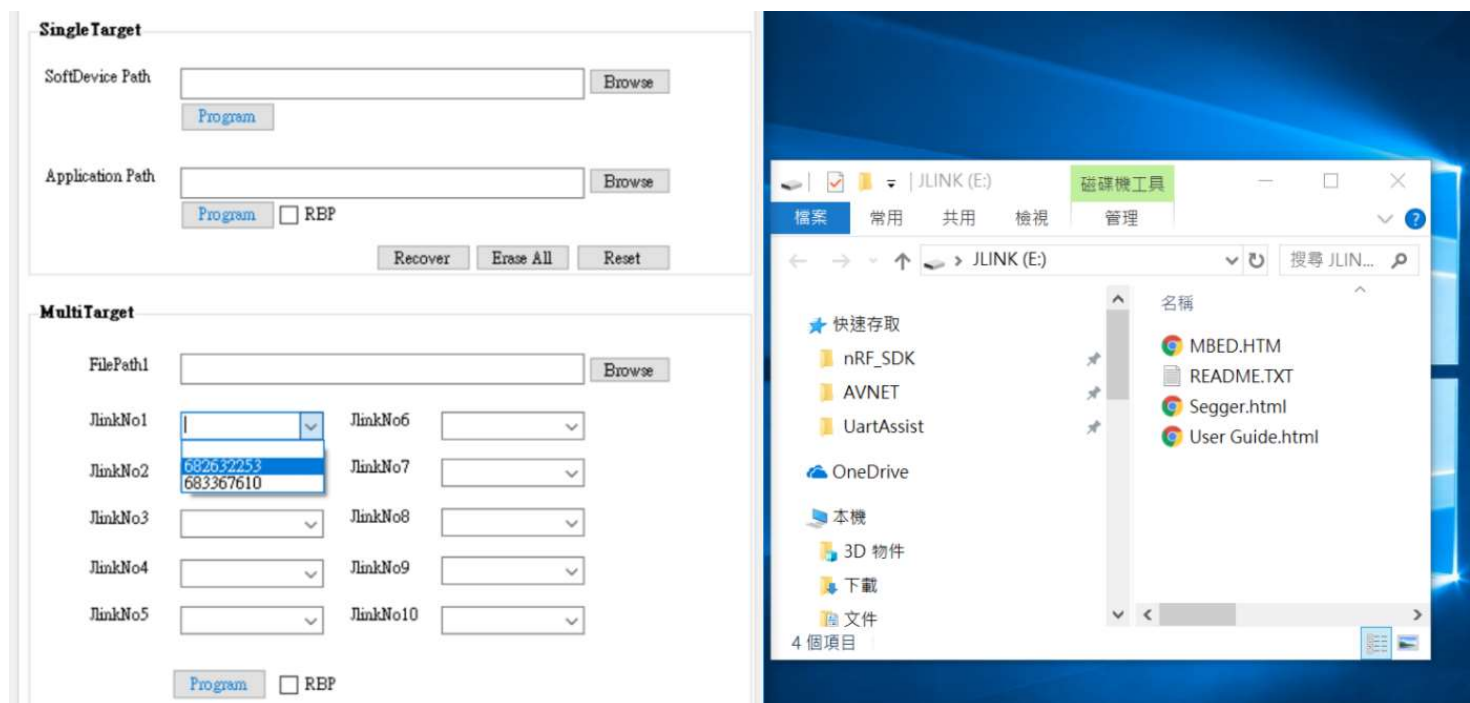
SingleTarget

SoftDevice Path
Browse
Program

Application Path
Browse
Program RBP

Recover Erase All Reset

MultiTarget

FilePath1
Browse

JlinkNo1
682632253
683367610
JlinkNo6
JlinkNo2
JlinkNo7
JlinkNo3
JlinkNo8
JlinkNo4
JlinkNo9
JlinkNo5
JlinkNo10

Program RBP

| JLINK (E:)
磁碟機工具
檔案 常用 共用 檢視 管理
> JLINK (E:)
搜尋 JLIN...
快速存取
nRF_SDK
AVNET
UartAssist
OneDrive
本機
3D 物件
下載
文件
名稱
MBED.HTM
README.TXT
Segger.html
User Guide.html
4 個項目